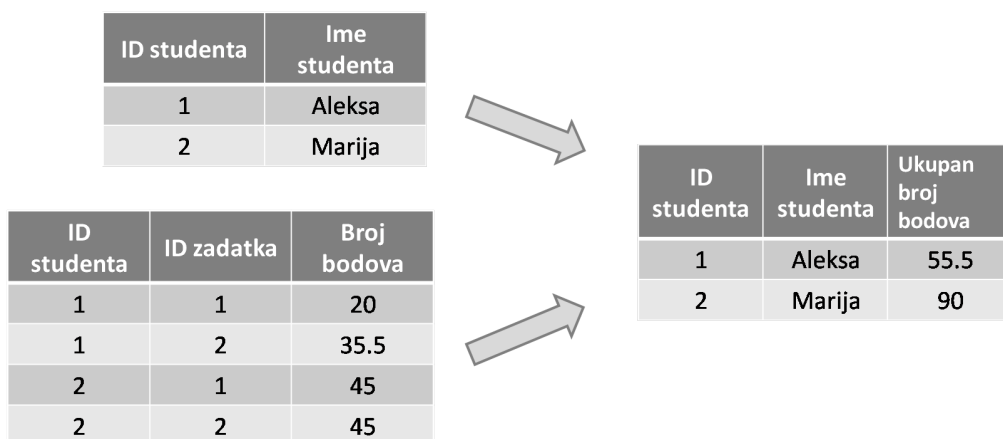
| ID studenta | Ime studenta |
|---|---|
| 1 | Aleksa |
| 2 | Marija |

| ID studenta | ID zadatka | Broj bodova |
|---|---|---|
| 1 | 1 | 20 |
| 1 | 2 | 35.5 |
| 2 | 1 | 45 |
| 2 | 2 | 45 |

| ID studenta | Ime studenta | Ukupan broj bodova |
|---|---|---|
| 1 | Aleksa | 55.5 |
| 2 | Marija | 90 |